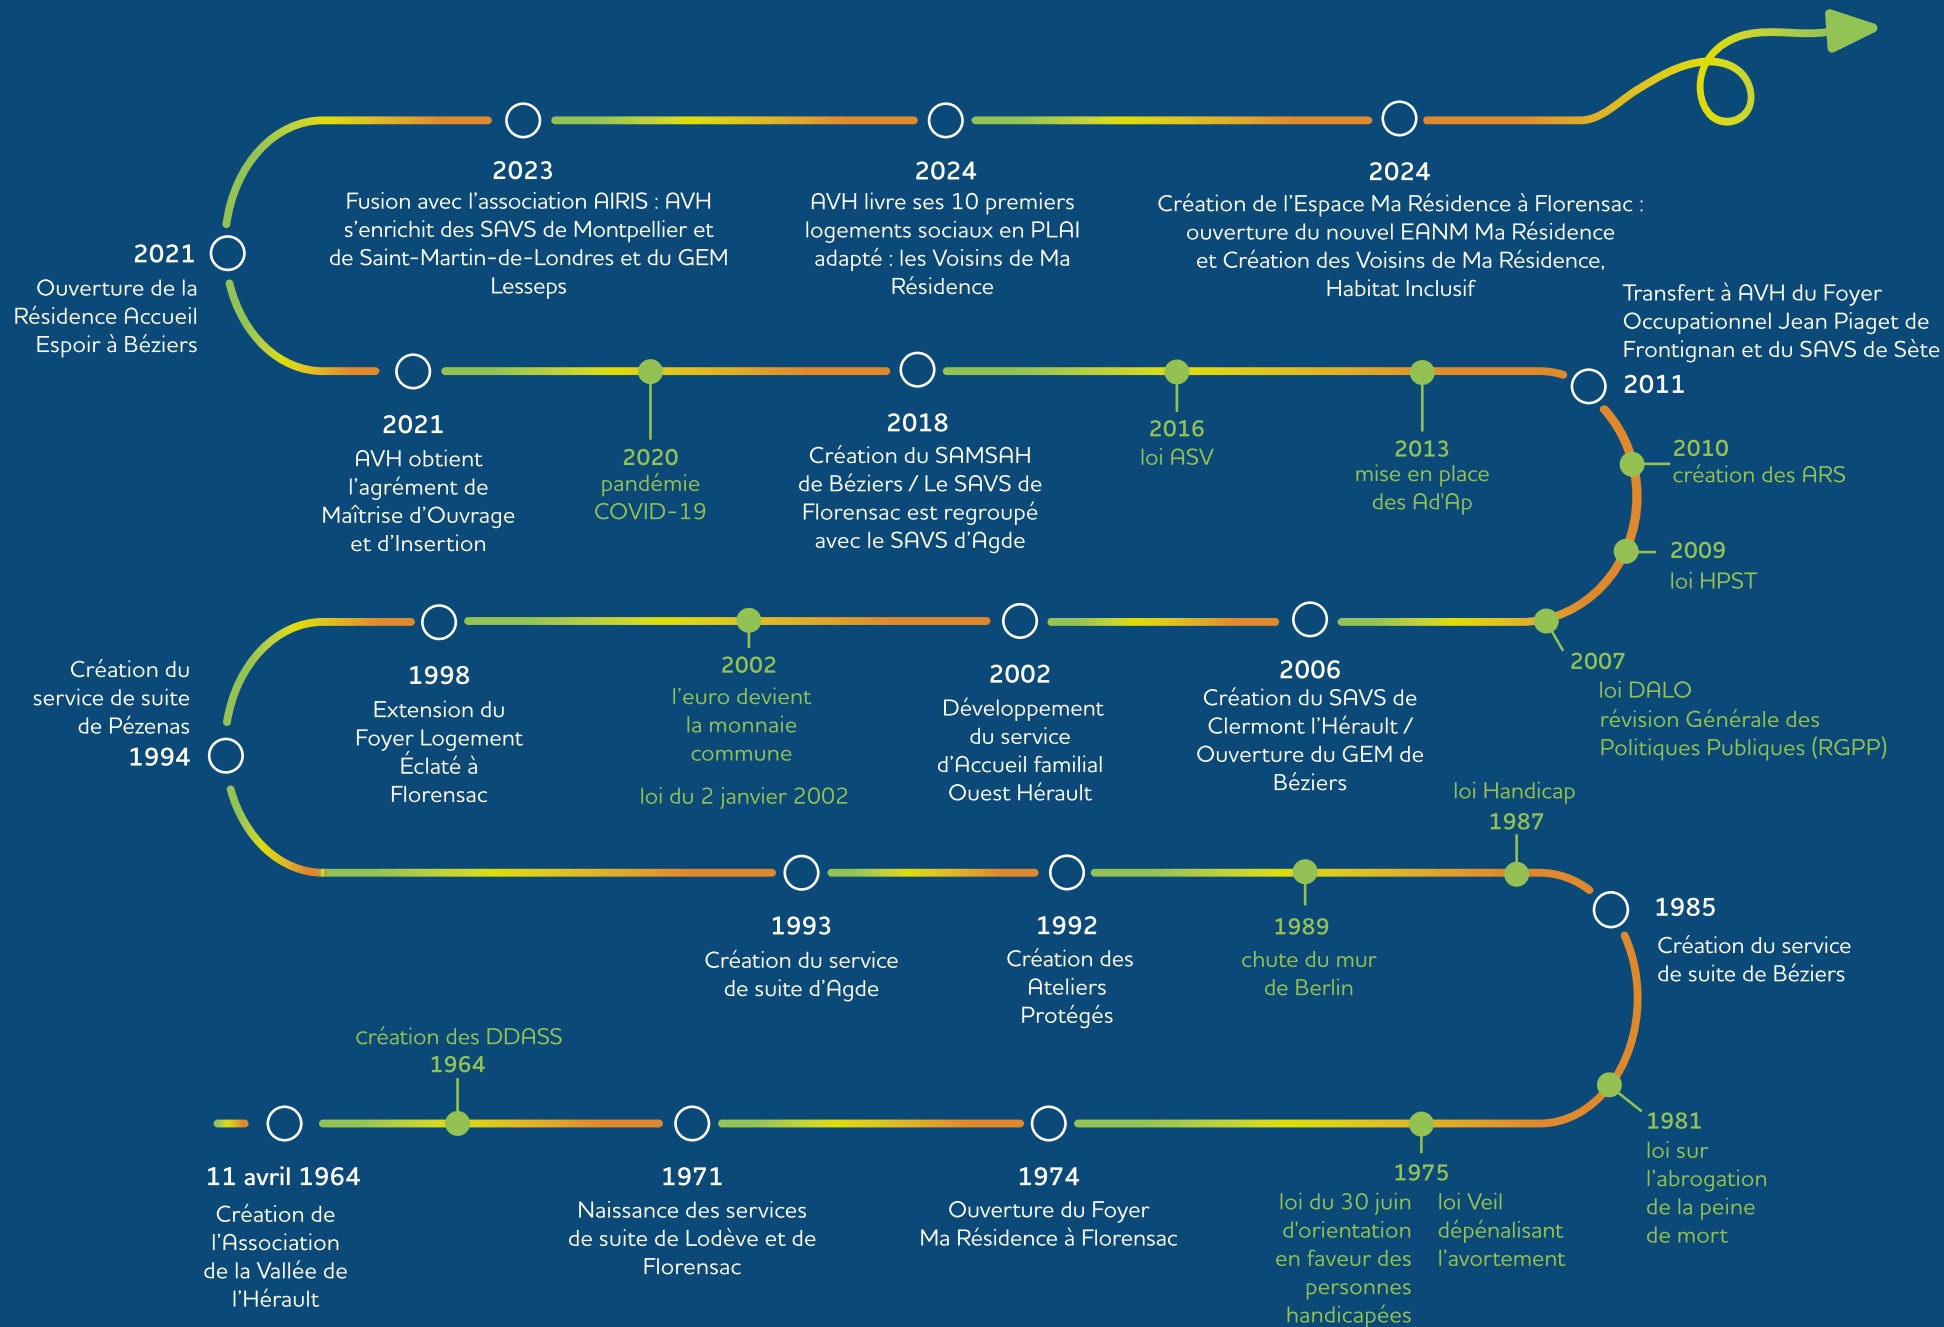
2023
Fusion avec l'association AIRIS : AVH s'enrichit des SAVS de Montpellier et de Saint-Martin-de-Londres et du GEM Lesseps

2024
AVH livre ses 10 premiers logements sociaux en PLAI adapté : les Voisins de Ma Résidence

2024
Création de l'Espace Ma Résidence à Florensac : ouverture du nouvel EANM Ma Résidence et Création des Voisins de Ma Résidence, Habitat Inclusif

2021
Ouverture de la Résidence Accueil Espoir à Béziers

Transfert à AVH du Foyer Occupationnel Jean Piaget de Frontignan et du SAVS de Sète
2011

2021
AVH obtient l'agrément de Maîtrise d'Ouvrage et d'Insertion

2020
pandémie COVID-19

2018
Création du SAMSAH de Béziers / Le SAVS de Florensac est regroupé avec le SAVS d'Agde

2016
loi ASV

2013
mise en place des Ad'Ap

2010
création des ARS

2009
loi HPST

Création du service de suite de Pézenas
1994

1998
Extension du Foyer Logement Éclaté à Florensac

2002
l'euro devient la monnaie commune

loi du 2 janvier 2002

2002
Développement du service d'Accueil familial Ouest Hérault

2006
Création du SAVS de Clermont l'Hérault / Ouverture du GEM de Béziers

2007
loi DALO
révision Générale des Politiques Publiques (RGPP)

loi Handicap
1987

1985
Création du service de suite de Béziers

1993
Création du service de suite d'Agde

1992
Création des Ateliers Protégés

1989
chute du mur de Berlin

Création des DDASS
1964

11 avril 1964
Création de l'Association de la Vallée de l'Hérault

1971
Naissance des services de suite de Lodève et de Florensac

1974
Ouverture du Foyer Ma Résidence à Florensac

1975
loi du 30 juin d'orientation en faveur des personnes handicapées
loi Veil dépénalisant l'avortement

1981
loi sur l'abrogation de la peine de mort